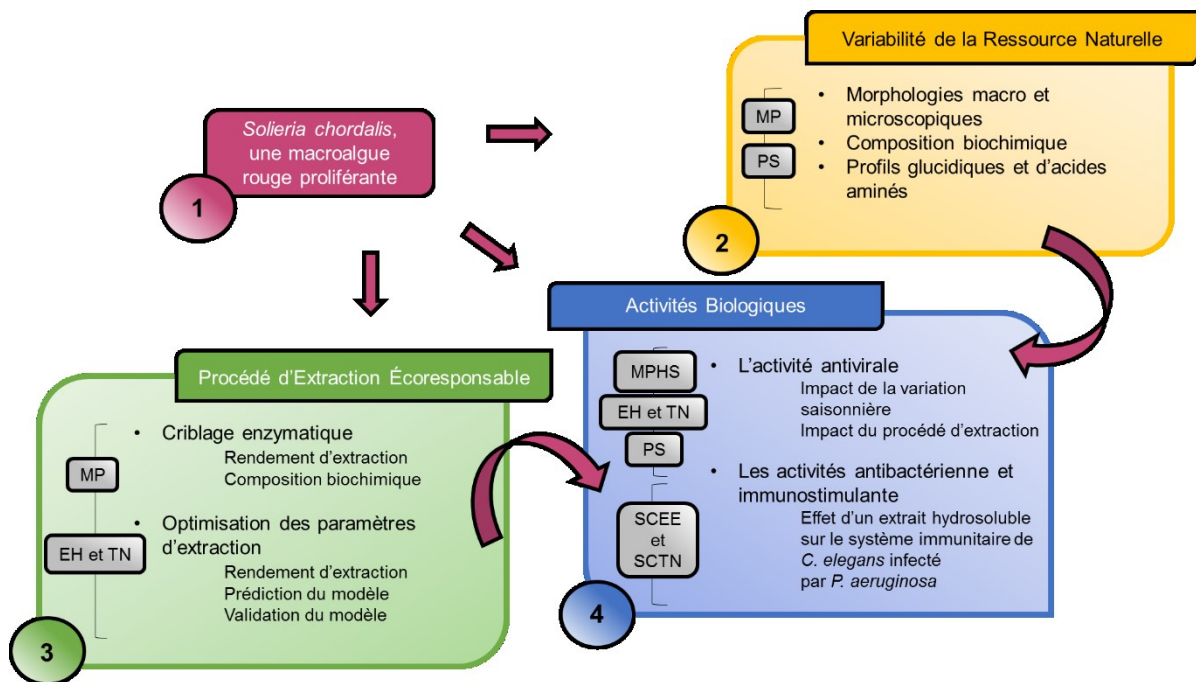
Solieria chordalis, une macroalgue rouge proliférante

1

Variabilité de la Ressource Naturelle

MP

PS

- Morphologies macro et microscopiques
- Composition biochimique
- Profils glucidiques et d'acides aminés

2

Activités Biologiques

MPHS

EH et TN

PS

SCEE et SCTN

- L'activité antivirale
Impact de la variation saisonnière
Impact du procédé d'extraction
- Les activités antibactérienne et immunostimulante
Effet d'un extrait hydrosoluble sur le système immunitaire de C. elegans infecté par P. aeruginosa

4

Procédé d'Extraction Écoresponsable

MP

EH et TN

- Criblage enzymatique
Rendement d'extraction
Composition biochimique
- Optimisation des paramètres d'extraction
Rendement d'extraction
Prédiction du modèle
Validation du modèle

3